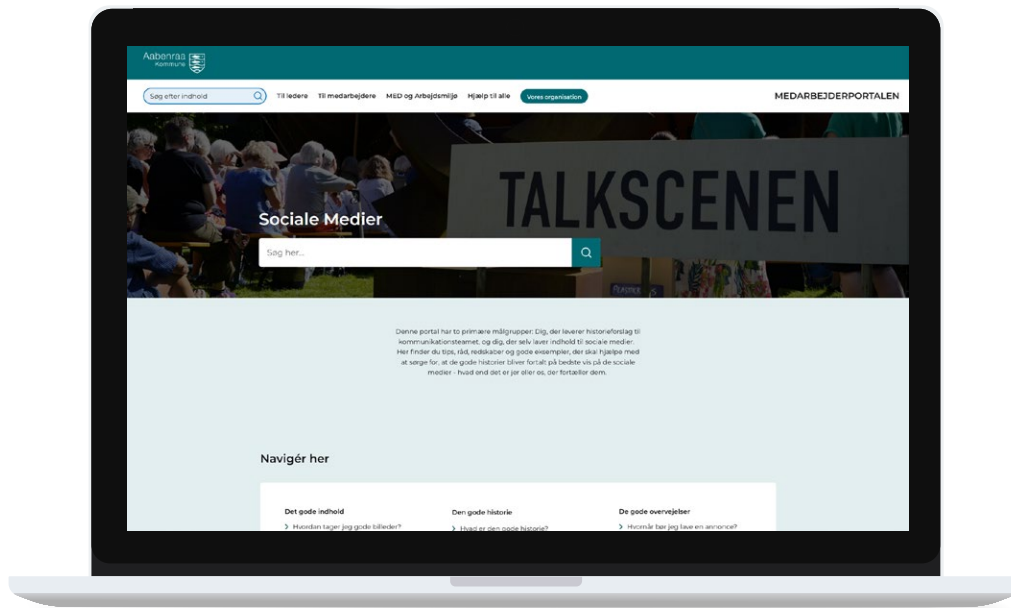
Aabenraa Kommune

Søg efter indhold

Til ledere Til medarbejdere MED og Arbejdsmiljø Hjælp til alle Vores organisation

MEDARBEJDERPORTALEN

TALKSCENEN

Sociale Medier

Søg her...

Denne portal har to primære målgrupper: Dig, der leverer historieforslag til kommunikationsteamet, og dig, der selv laver indhold til sociale medier. Her finder du tips, råd, redskaber og gode eksempler, der skal hjælpe med at sørge for, at de gode historier bliver fortalt på bedste vis på de sociale medier - hvad end det er jer eller os, der fortæller dem.

Navigér her

Det gode indhold
Hvordan tager jeg gode billeder?

Den gode historie
Hvad er den gode historie?

De gode overvejelser
Hvornår bør jeg lave en annonce?